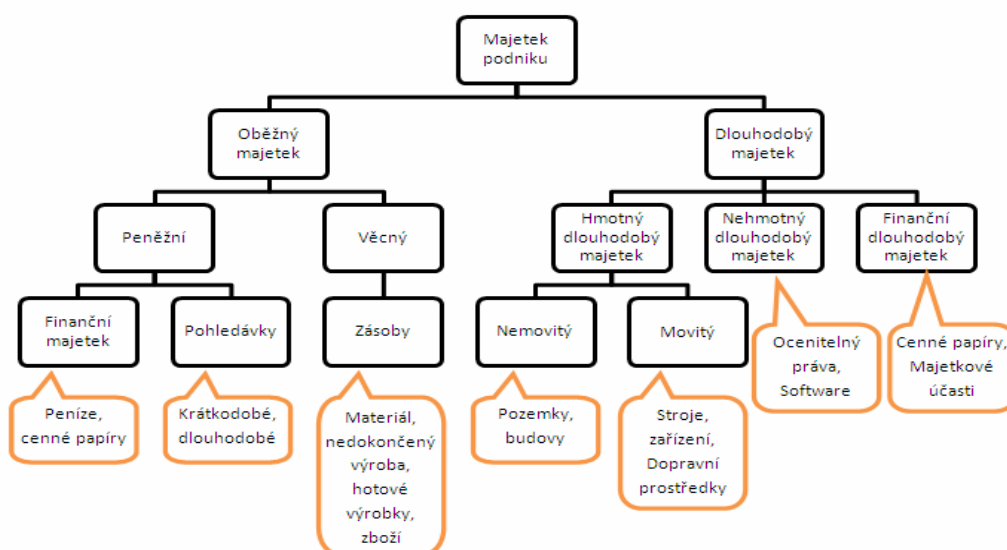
Majetek podniku

Oběžný majetek

Dlouhodobý majetek

Peněžní

Věcný

Hmotný dlouhodobý majetek

Nehmotný dlouhodobý majetek

Finanční dlouhodobý majetek

Finanční majetek

Pohledávky

Zásoby

Nemovitý

Movitý

Ocenitelný práva, Software

Cenné papíry, Majetkové účasti

Peníze, cenné papíry

Krátkodobé, dlouhodobé

Materiál, nedokončený výroba, hotové výrobky, zboží

Pozemky, budovy

Stroje, zařízení, Dopravní prostředky